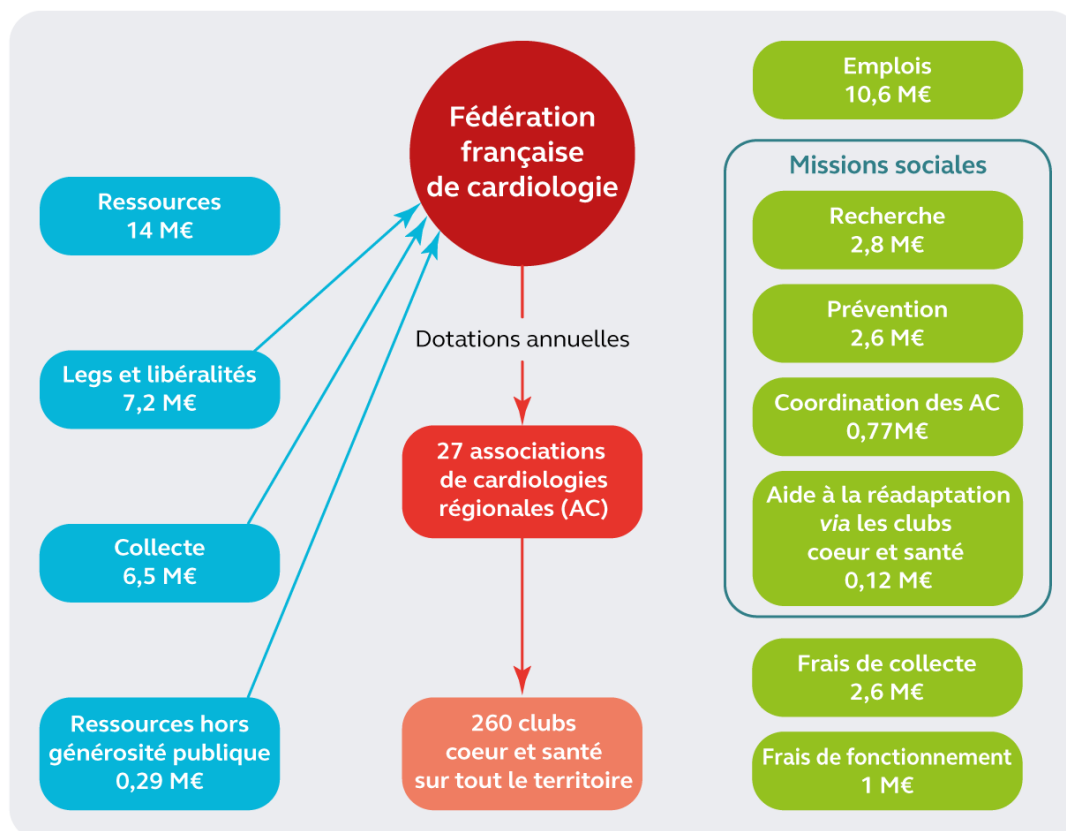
Fédération française de cardiologie

Ressources
14 M€

Legs et libéralités
7,2 M€

Collecte
6,5 M€

Ressources hors générosité publique
0,29 M€

Dotations annuelles

27 associations de cardiologies régionales (AC)

260 clubs coeur et santé sur tout le territoire

Emplois
10,6 M€

Missions sociales

Recherche
2,8 M€

Prévention
2,6 M€

Coordination des AC
0,77M€

Aide à la réadaptation *via* les clubs coeur et santé
0,12 M€

Frais de collecte
2,6 M€

Frais de fonctionnement
1 M€